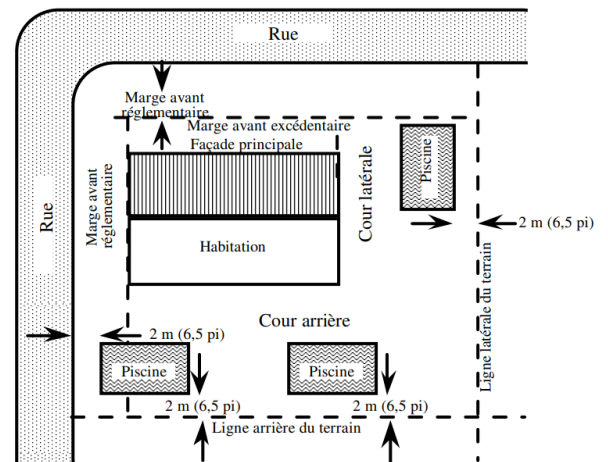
Rue

Rue

Marge avant réglementaire

Marge avant excédentaire

Façade principale

Marge avant réglementaire

Habitation

Cour latérale

Piscine

2 m (6,5 pi)

Ligne latérale du terrain

Cour arrière

2 m (6,5 pi)

Piscine

Piscine

2 m (6,5 pi)

2 m (6,5 pi)

Ligne arrière du terrain